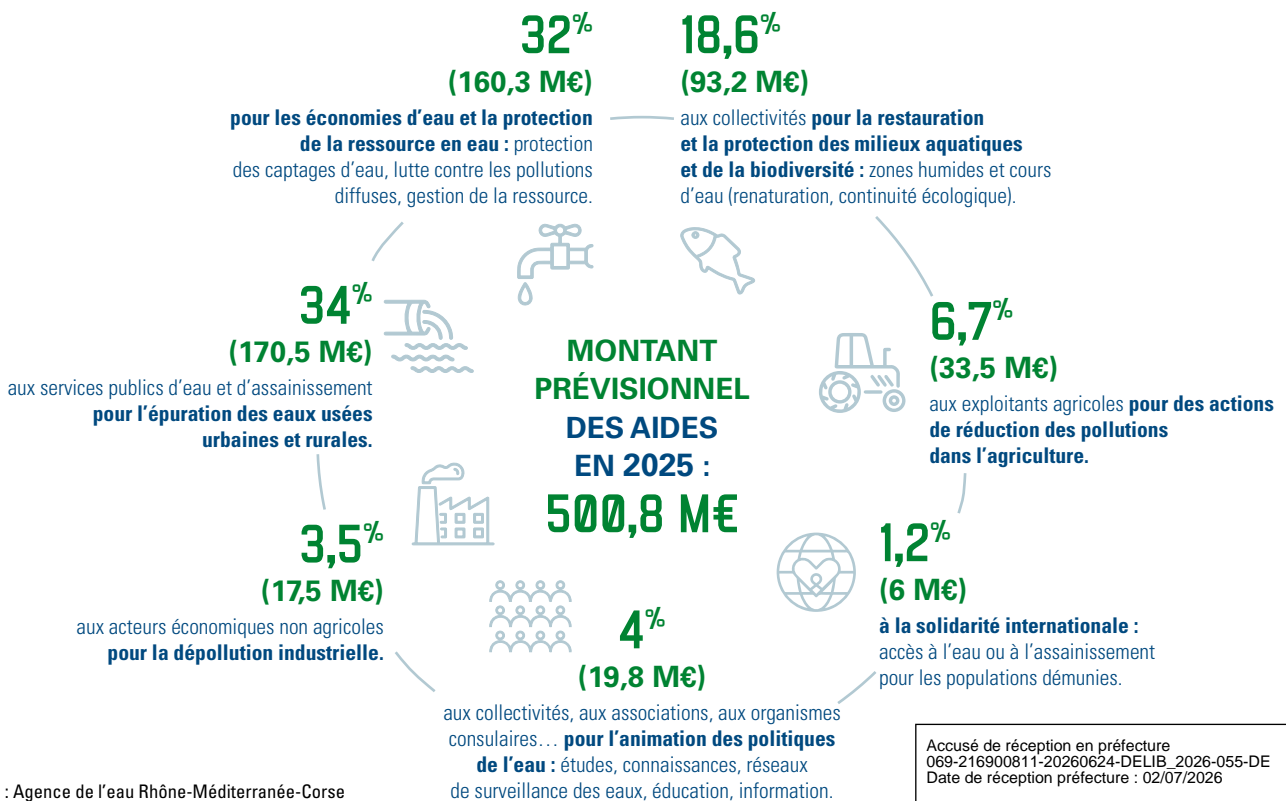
32%
(160,3 M€)
pour les économies d'eau et la protection de la ressource en eau : protection des captages d'eau, lutte contre les pollutions diffuses, gestion de la ressource.

18,6%
(93,2 M€)
aux collectivités pour la restauration et la protection des milieux aquatiques et de la biodiversité : zones humides et cours d'eau (renaturation, continuité écologique).

34%
(170,5 M€)
aux services publics d'eau et d'assainissement pour l'épuration des eaux usées urbaines et rurales.

MONTANT PRÉVISIONNEL DES AIDES EN 2025 :
500,8 M€

6,7%
(33,5 M€)
aux exploitants agricoles pour des actions de réduction des pollutions dans l'agriculture.

3,5%
(17,5 M€)
aux acteurs économiques non agricoles pour la dépollution industrielle.

1,2%
(6 M€)
à la solidarité internationale : accès à l'eau ou à l'assainissement pour les populations démunies.

4%
(19,8 M€)
aux collectivités, aux associations, aux organismes consulaires… pour l'animation des politiques de l'eau : études, connaissances, réseaux de surveillance des eaux, éducation, information.

: Agence de l'eau Rhône-Méditerranée-Corse

Accusé de réception en préfecture
069-216900811-20260624-DELIB_2026-055-DE
Date de réception préfecture : 02/07/2026